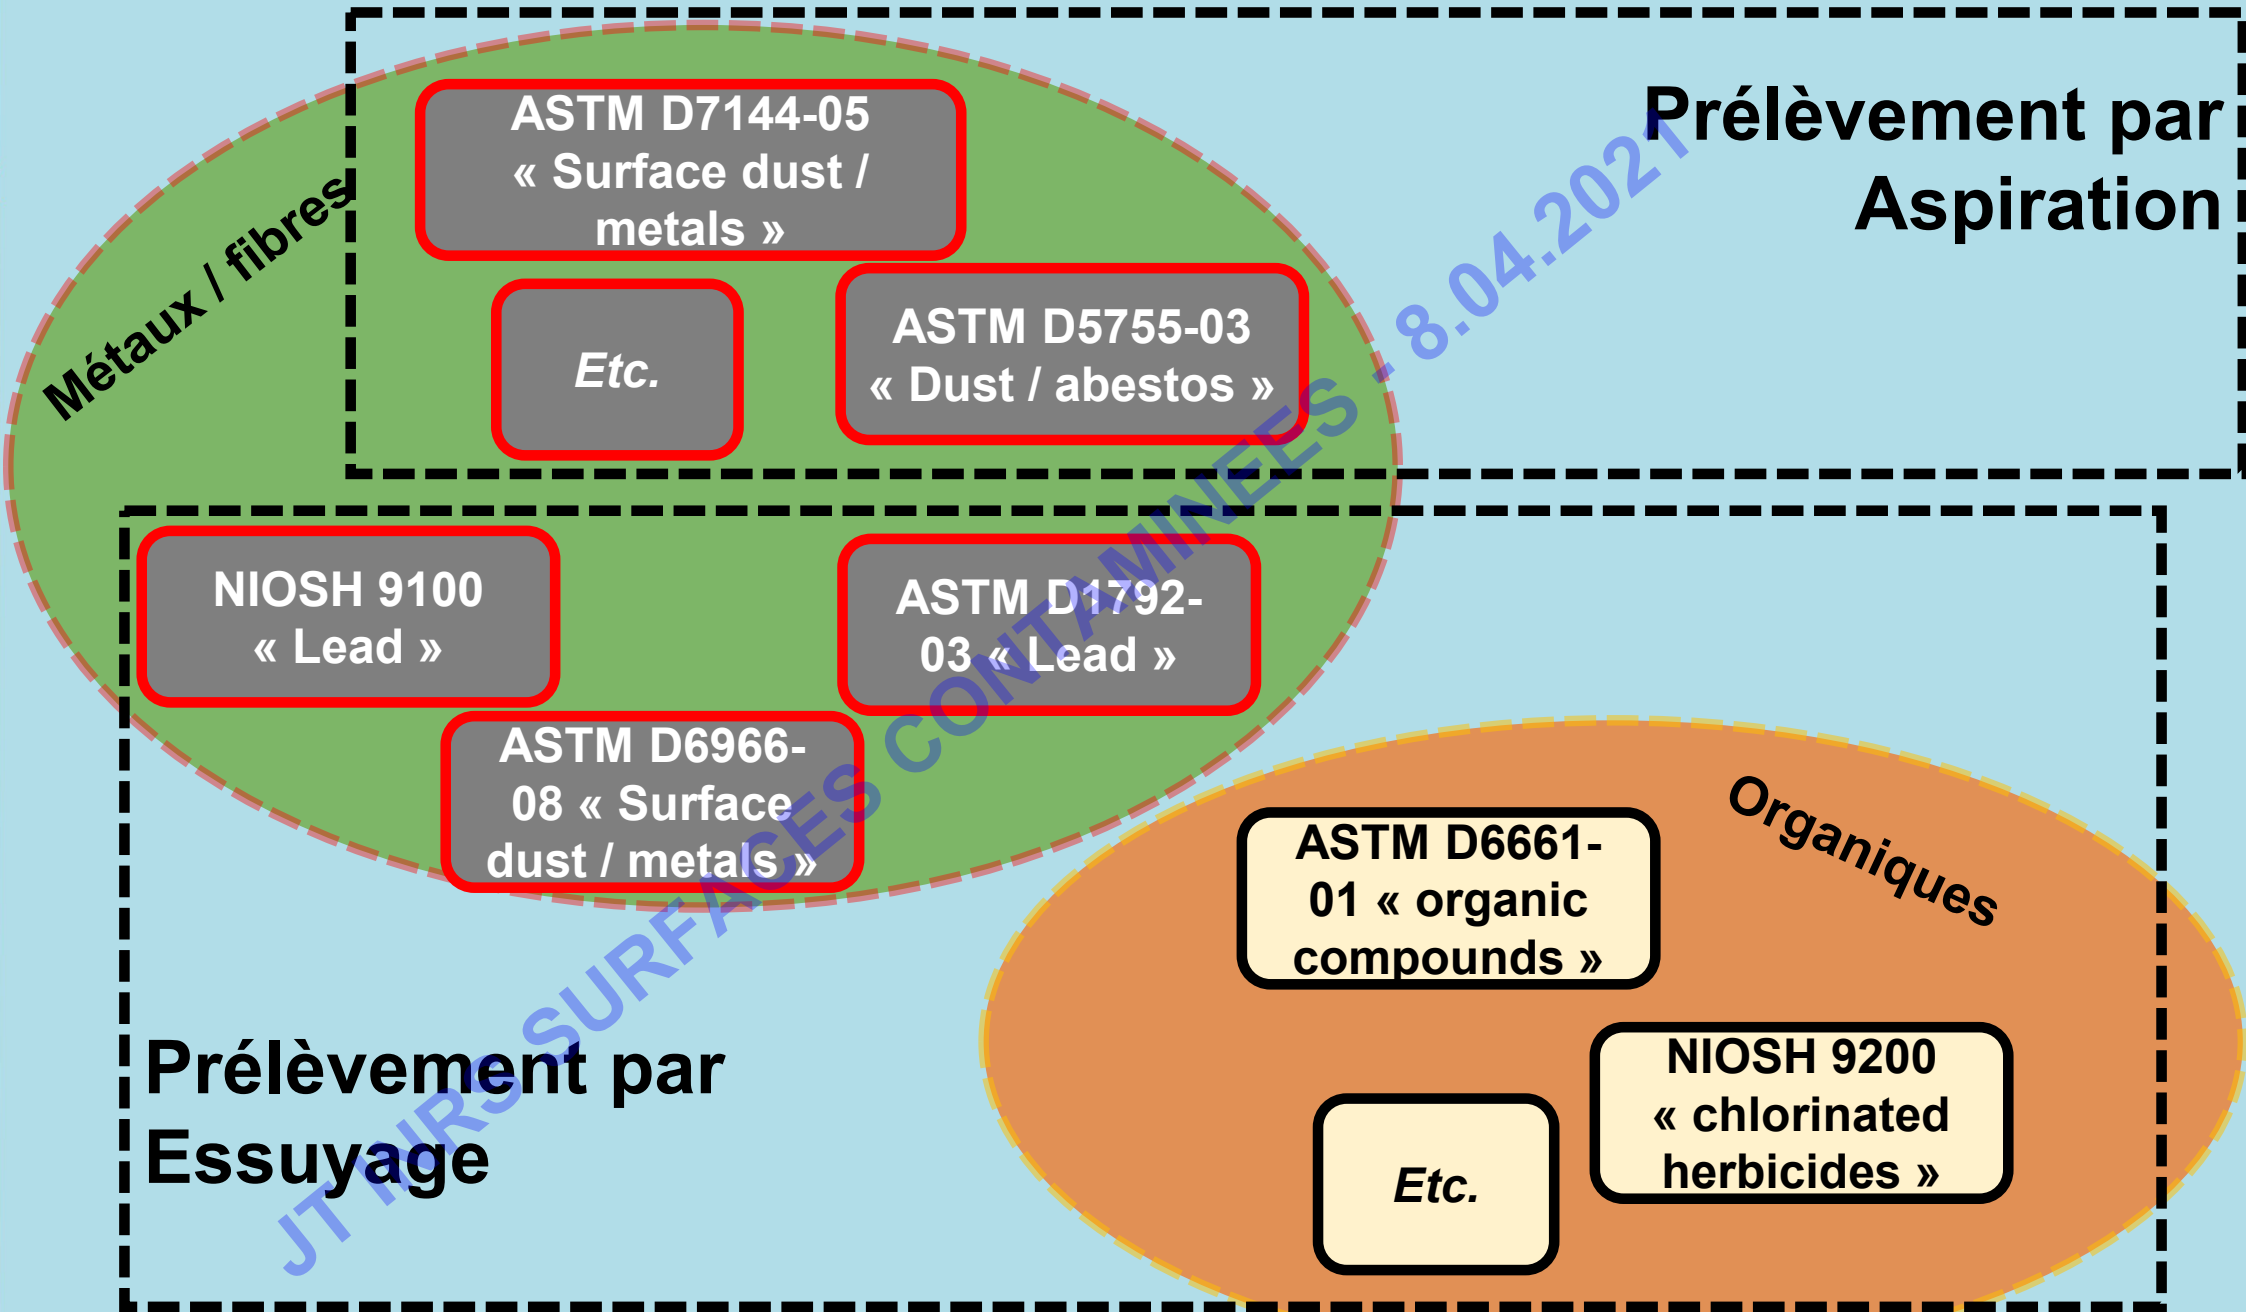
Prélèvement par Aspiration

Métaux / fibres

ASTM D7144-05 « Surface dust / metals »

Etc.

ASTM D5755-03 « Dust / abestos »

NIOSH 9100 « Lead »

ASTM D1792-03 « Lead »

ASTM D6966-08 « Surface dust / metals »

Organiques

ASTM D6661-01 « organic compounds »

NIOSH 9200 « chlorinated herbicides »

Etc.

Prélèvement par Essuyage

JT INRS SURFACES CONTAMINEES - 8.04.2021